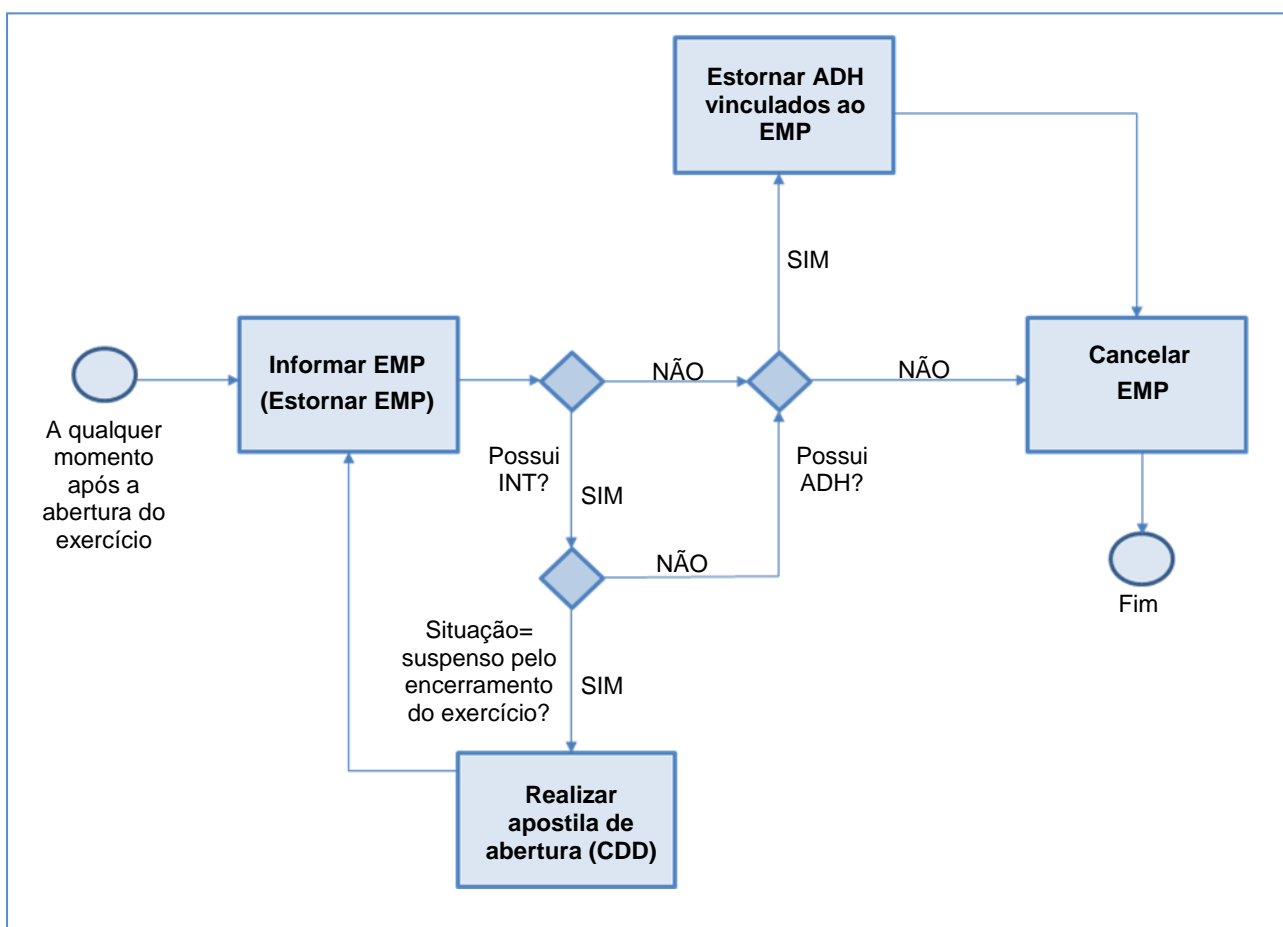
Estornar ADH vinculados ao EMP

SIM

A qualquer momento após a abertura do exercício

Informar EMP (Estornar EMP)

NÃO

NÃO

Cancelar EMP

Possui INT?

SIM

Possui ADH?

NÃO

Fim

Situação= suspenso pelo encerramento do exercício?

SIM

Realizar apostila de abertura (CDD)